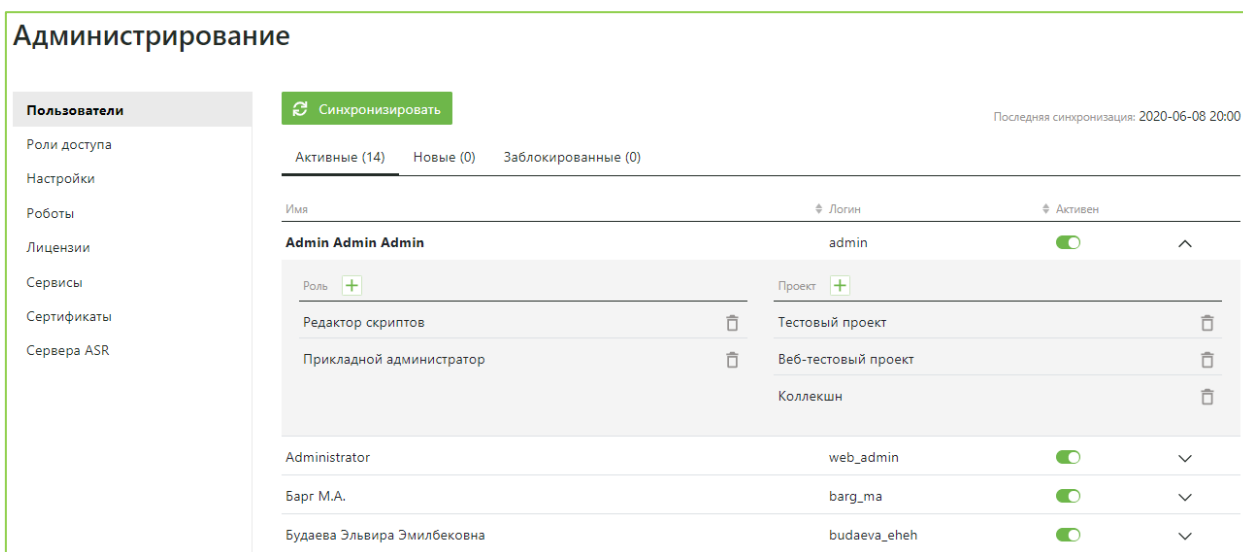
Администрирование

Пользователи
Роли доступа
Настройки
Роботы
Лицензии
Сервисы
Сертификаты
Сервера ASR

Синхронизировать

Последняя синхронизация: 2020-06-08 20:00

Активные (14) Новые (0) Заблокированные (0)

| Имя | Логин | Активен |
|---|---|---|
| Admin Admin Admin | admin | |

| Роль | Проект |
|---|---|
| Редактор скриптов | Тестовый проект |
| Прикладной администратор | Веб-тестовый проект |
| | Коллекшн |

| Имя | Логин | Активен |
|---|---|---|
| Administrator | web_admin | |
| Барг М.А. | barg_ma | |
| Будаева Эльвира Эмилбековна | budaeva_eheh | |